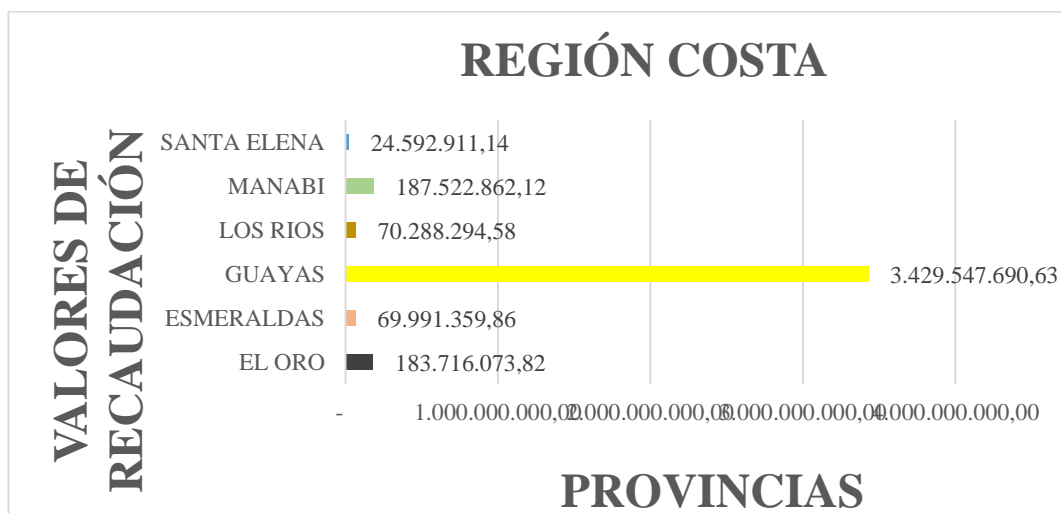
REGIÓN COSTA

VALORES DE RECAUDACIÓN

SANTA ELENA 24.592.911,14
MANABI 187.522.862,12
LOS RIOS 70.288.294,58
GUAYAS 3.429.547.690,63
ESMERALDAS 69.991.359,86
EL ORO 183.716.073,82

- 1.000.000.000,00 2.000.000.000,00 3.000.000.000,00 4.000.000.000,00

PROVINCIAS